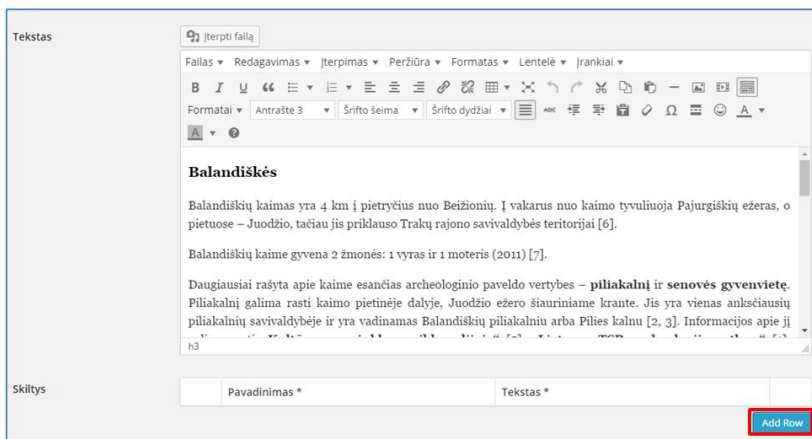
Tekstas

Įterpti failą

Failas ▾ Redagavimas ▾ Įterpimas ▾ Peržiūra ▾ Formatas ▾ Lentelė ▾ Įrankiai ▾

B I U

Formatai ▾ Antraštė 3 ▾ Šrifto šeima ▾ Šrifto dydžiai ▾

A ▾

Balandiškės

Balandiškių kaimas yra 4 km į pietryčius nuo Beižionių. Į vakarus nuo kaimo tyvuliuoja Pajurgiškių ežeras, o pietuose – Juodžio, tačiau jis priklauso Trakų rajono savivaldybės teritorijai [6].

Balandiškių kaime gyvena 2 žmonės: 1 vyras ir 1 moteris (2011) [7].

Daugiausiai rašyta apie kaime esančias archeologinio paveldo vertybes – **piliakalnį** ir **senovės gyvenvietę**. Piliakalnį galima rasti kaimo pietinėje dalyje, Juodžio ežero šiauriniame krante. Jis yra vienas anksčiausių piliakalnių savivaldybėje ir yra vadinamas Balandiškių piliakalniu arba Pilies kalnu [2, 3]. Informacijos apie jį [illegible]

h3

Skiltys

| | Pavadinimas * | Tekstas * | |
|---|---|---|---|

Add Row